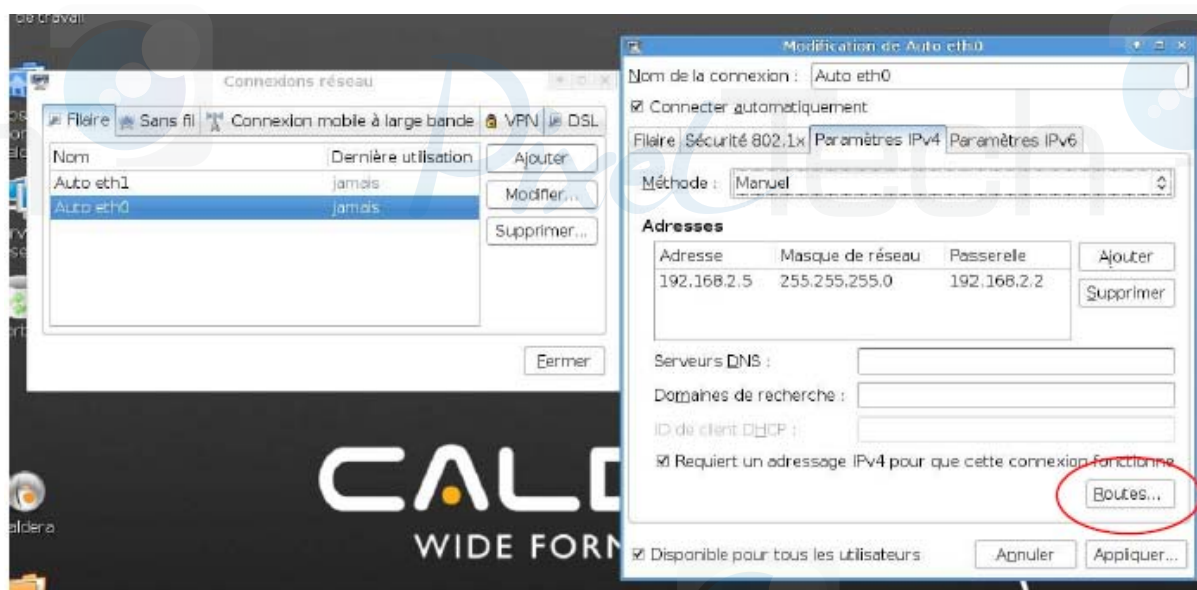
de travail

Connexions réseau

Filaire Sans fil Connexion mobile à large bande VPN DSL

| Nom | Dernière utilisation |
|---|---|
| Auto eth1 | jamais |
| Auto eth0 | jamais |

Ajouter
Modifier...
Supprimer...
Fermer

caldera

CALD
WIDE FORM

Modification de Auto eth0

Nom de la connexion : Auto eth0
☑ Connecter automatiquement

Filaire Sécurité 802.1x Paramètres IPv4 Paramètres IPv6

Méthode : Manuel

Adresses

| Adresse | Masque de réseau | Passerelle |
|---|---|---|
| 192.168.2.5 | 255.255.255.0 | 192.168.2.2 |

Ajouter
Supprimer

Serveurs DNS :
Domaines de recherche :
ID de client DHCP :

☑ Requiert un adressage IPv4 pour que cette connexion fonctionne

Routes...

☑ Disponible pour tous les utilisateurs
Annuler Appliquer...